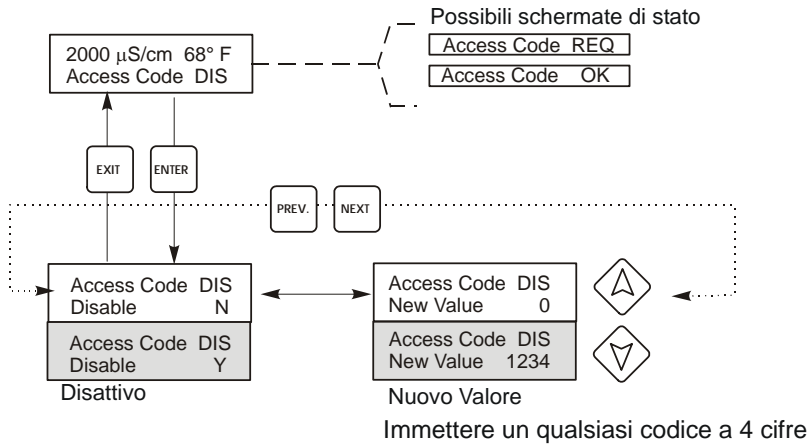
2000 µS/cm 68° F
Access Code DIS

Possibili schermate di stato
Access Code REQ
Access Code OK

EXIT
ENTER
PREV.
NEXT

Access Code DIS
Disable N

Access Code DIS
Disable Y

Disattivo

Access Code DIS
New Value 0

Access Code DIS
New Value 1234

Nuovo Valore

Immettere un qualsiasi codice a 4 cifre